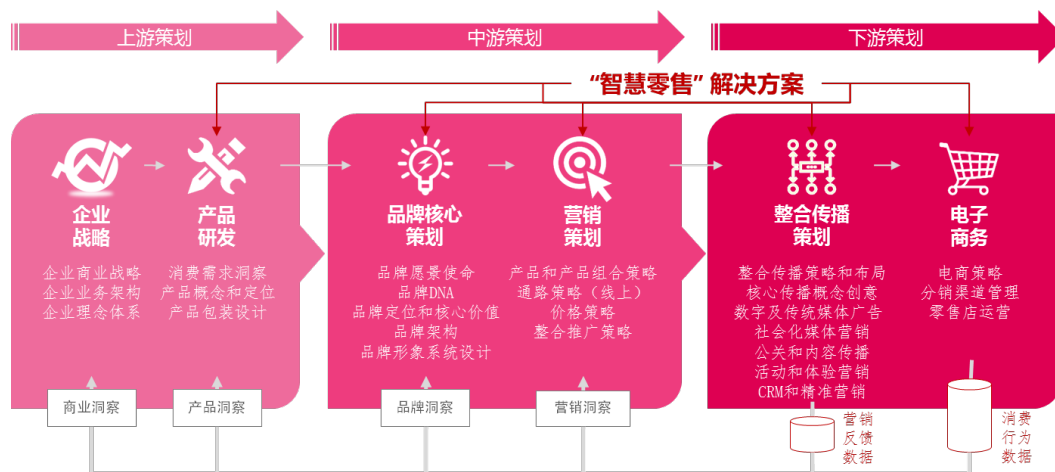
上游策划

中游策划

下游策划

"智慧零售"解决方案

企业战略

企业商业战略
企业业务架构
企业理念体系

产品研发

消费需求洞察
产品概念和定位
产品包装设计

品牌核心策划

品牌愿景使命
品牌DNA
品牌定位和核心价值
品牌架构
品牌形象系统设计

营销策划

产品和产品组合策略
通路策略（线上）
价格策略
整合推广策略

整合传播策划

整合传播策略和布局
核心传播概念创意
数字及传统媒体广告
社会化媒体营销
公关和内容传播
活动和体验营销
CRM和精准营销

电子商务

电商策略
分销渠道管理
零售店运营

商业洞察

产品洞察

品牌洞察

营销洞察

营销反馈数据

消费行为数据